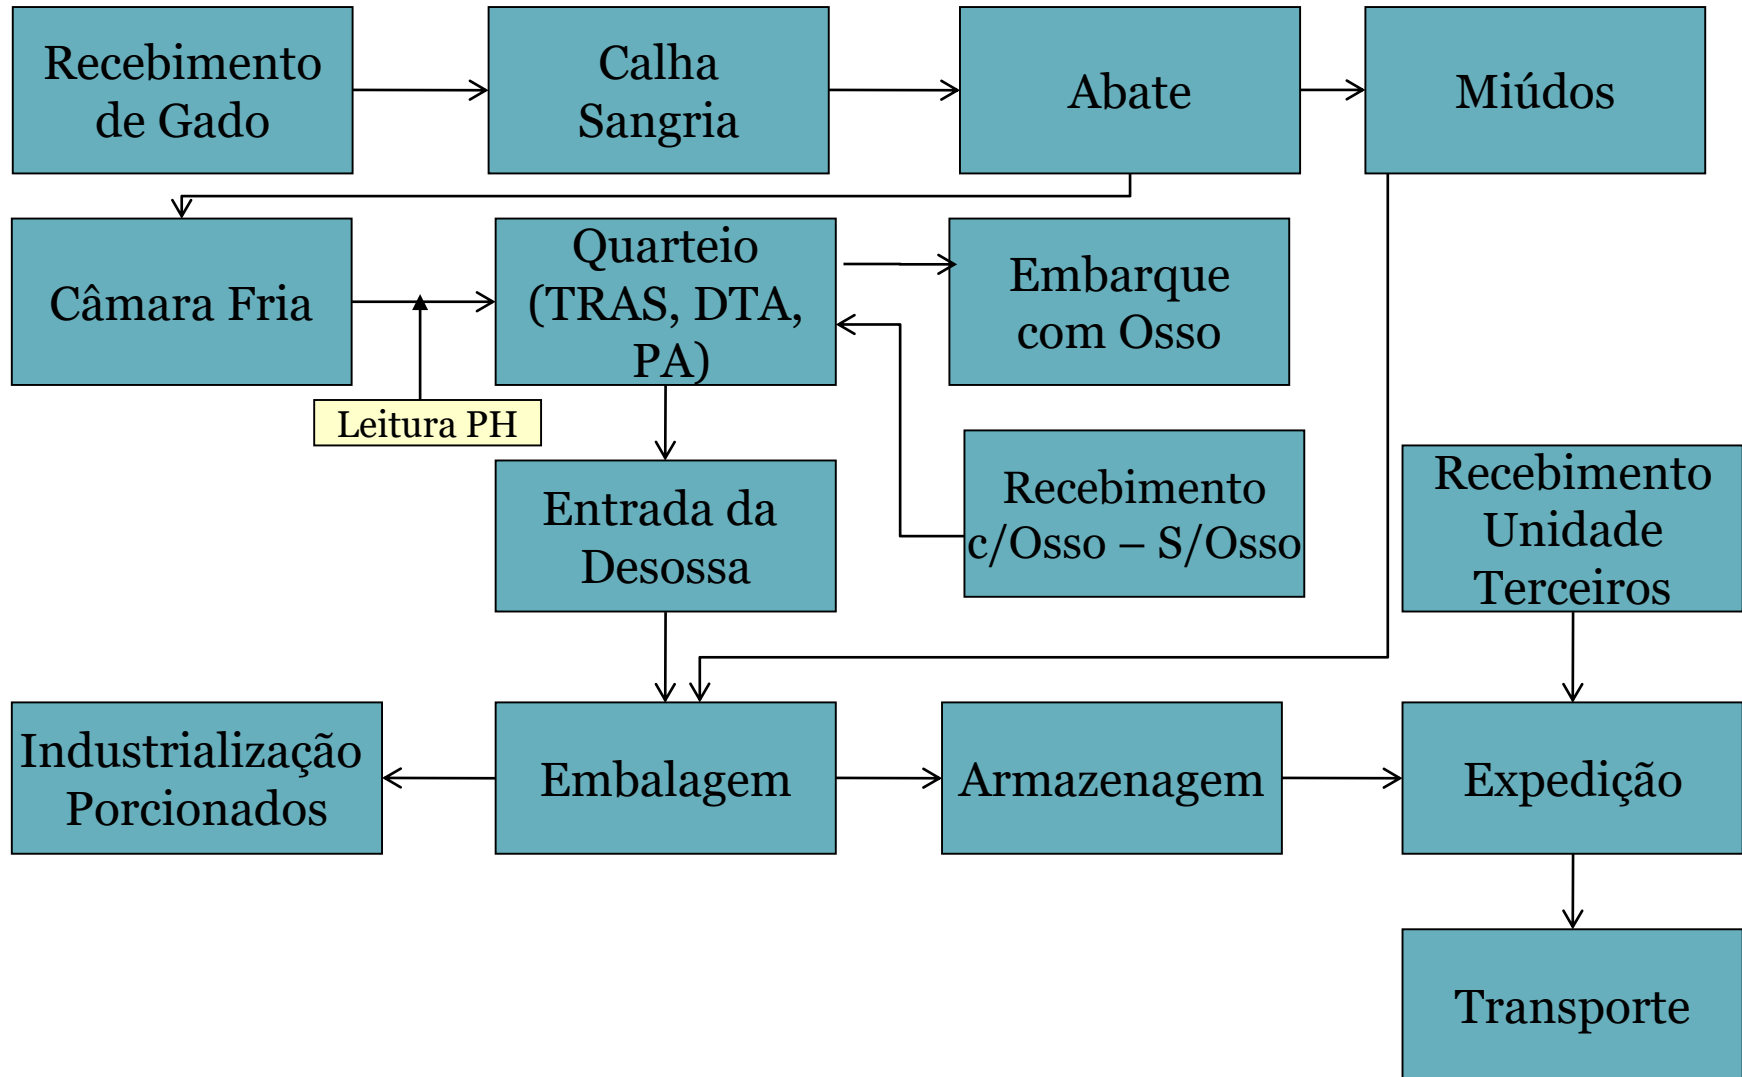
Recebimento de Gado

Calha Sangria

Abate

Miúdos

Câmara Fria

Quarteio (TRAS, DTA, PA)

Embarque com Osso

Leitura PH

Entrada da Desossa

Recebimento c/Osso – S/Osso

Recebimento Unidade Terceiros

Industrialização Porcionados

Embalagem

Armazenagem

Expedição

Transporte